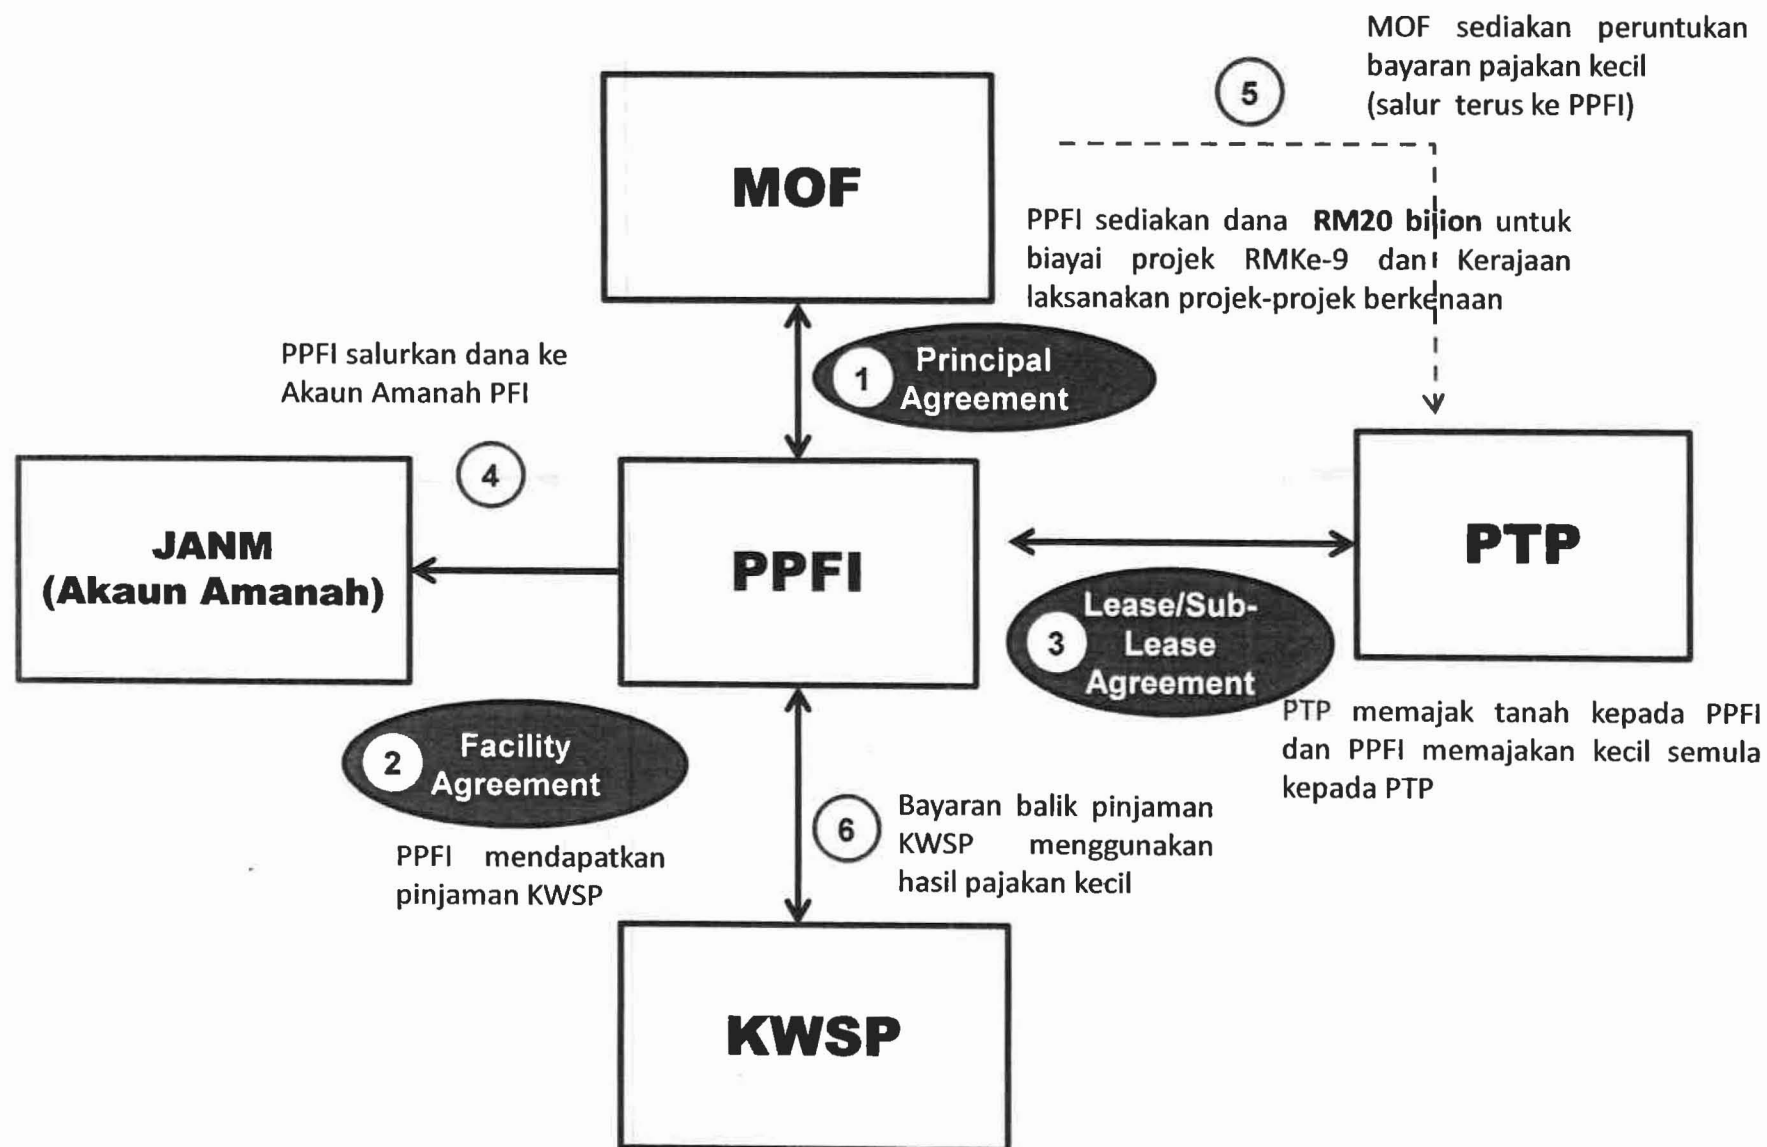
5

MOF sediakan peruntukan bayaran pajakan kecil (salur terus ke PPFI)

MOF

PPFI sediakan dana **RM20 bilion** untuk biayai projek RMKe-9 dan Kerajaan laksanakan projek-projek berkenaan

PPFI salurkan dana ke Akaun Amanah PFI

1 Principal Agreement

4

JANM (Akaun Amanah)

PPFI

PTP

3 Lease/Sub-Lease Agreement

PTP memajak tanah kepada PPFI dan PPFI memajakan kecil semula kepada PTP

2 Facility Agreement

PPFI mendapatkan pinjaman KWSP

6

Bayaran balik pinjaman KWSP menggunakan hasil pajakan kecil

KWSP